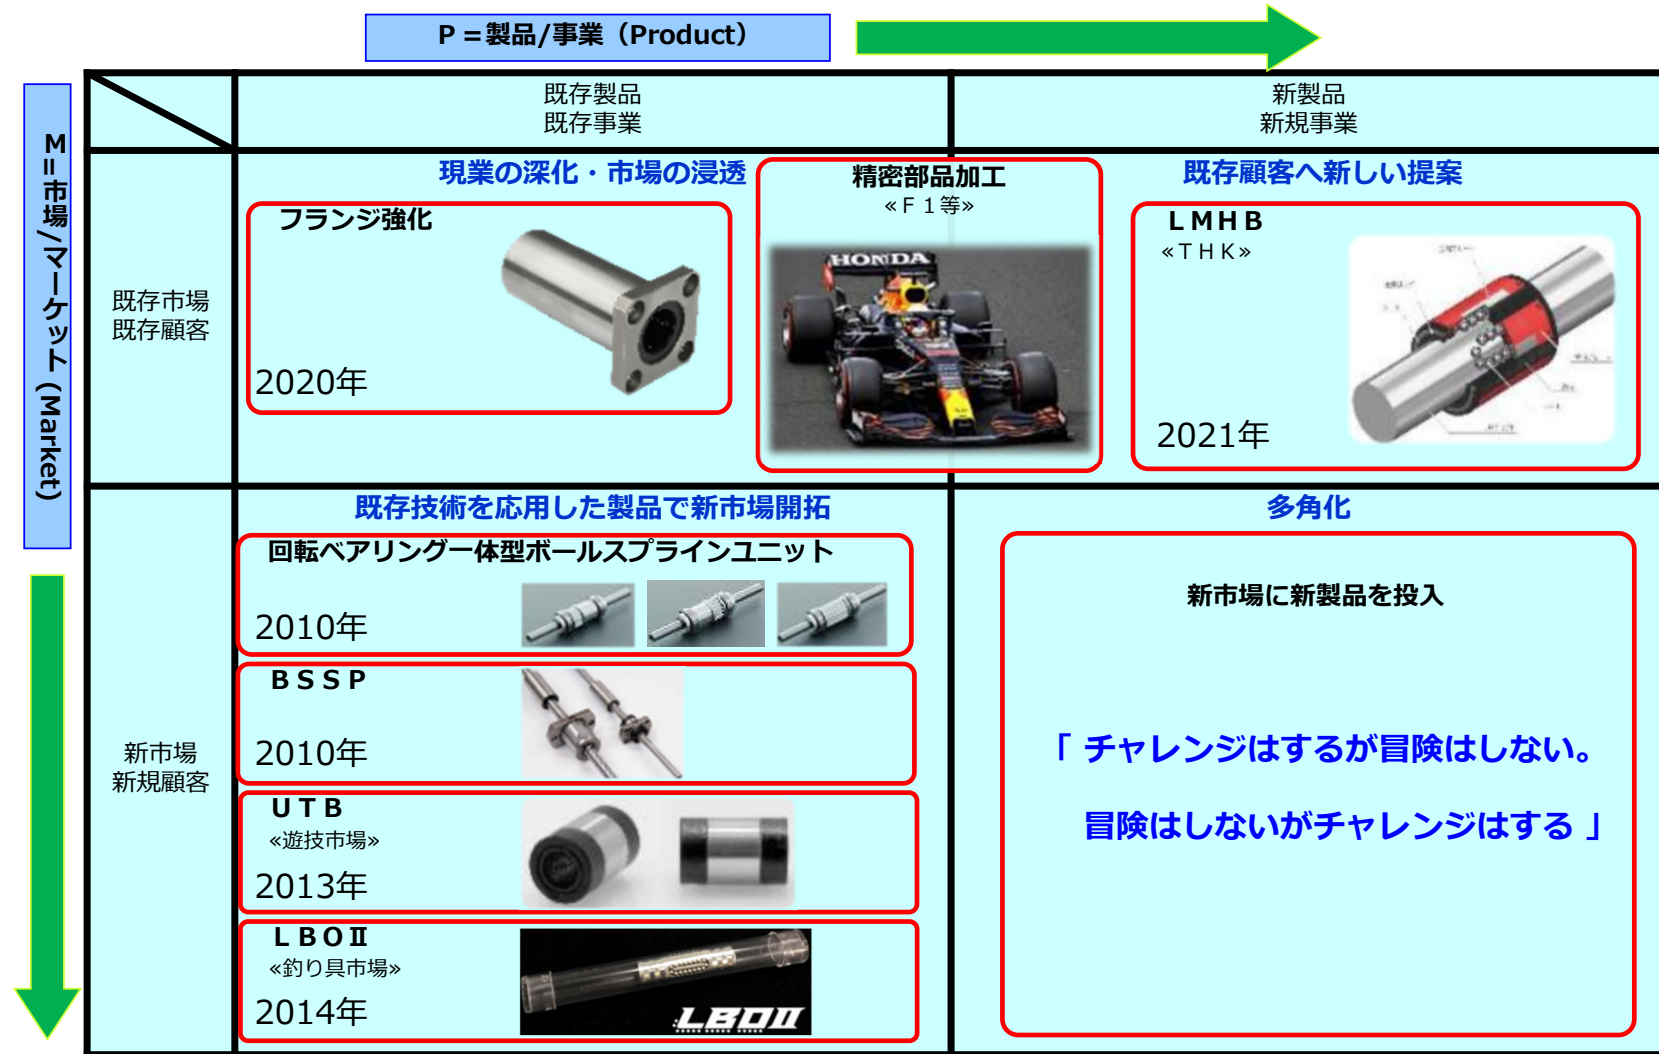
P＝製品/事業（Product）

M＝市場/マーケット（Market）

| | 既存製品<br>既存事業 | 新製品<br>新規事業 |
|---|---|---|
| 既存市場<br>既存顧客 | 現業の深化・市場の浸透<br>フランジ強化<br>2020年<br>精密部品加工<br>«Ｆ１等»<br>HONDA | 既存顧客へ新しい提案<br>ＬＭＨＢ<br>«ＴＨＫ»<br>2021年 |
| 新市場<br>新規顧客 | 既存技術を応用した製品で新市場開拓<br>回転ベアリング一体型ボールスプラインユニット<br>2010年<br>ＢＳＳＰ<br>2010年<br>ＵＴＢ<br>«遊技市場»<br>2013年<br>ＬＢＯⅡ<br>«釣り具市場»<br>2014年<br>LBOII | 多角化<br>新市場に新製品を投入<br>「 チャレンジはするが冒険はしない。<br>冒険はしないがチャレンジはする 」 |